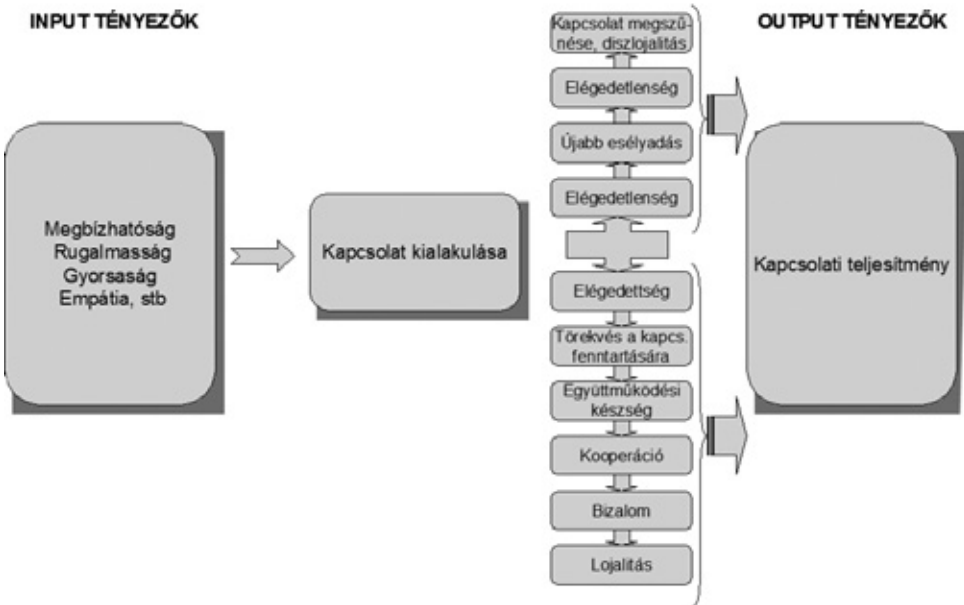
INPUT TÉNYEZŐK

OUTPUT TÉNYEZŐK

Megbízhatóság
Rugalmasság
Gyorsaság
Empátia, stb

Kapcsolat kialakulása

Kapcsolat megszűnése, diszlojalitás

Elégedetlenség

Újabb esélyadás

Elégedetlenség

Elégedettség

Törekvés a kapcs. fenntartására

Együttműködési készség

Kooperáció

Bizalom

Lojalitás

Kapcsolati teljesítmény